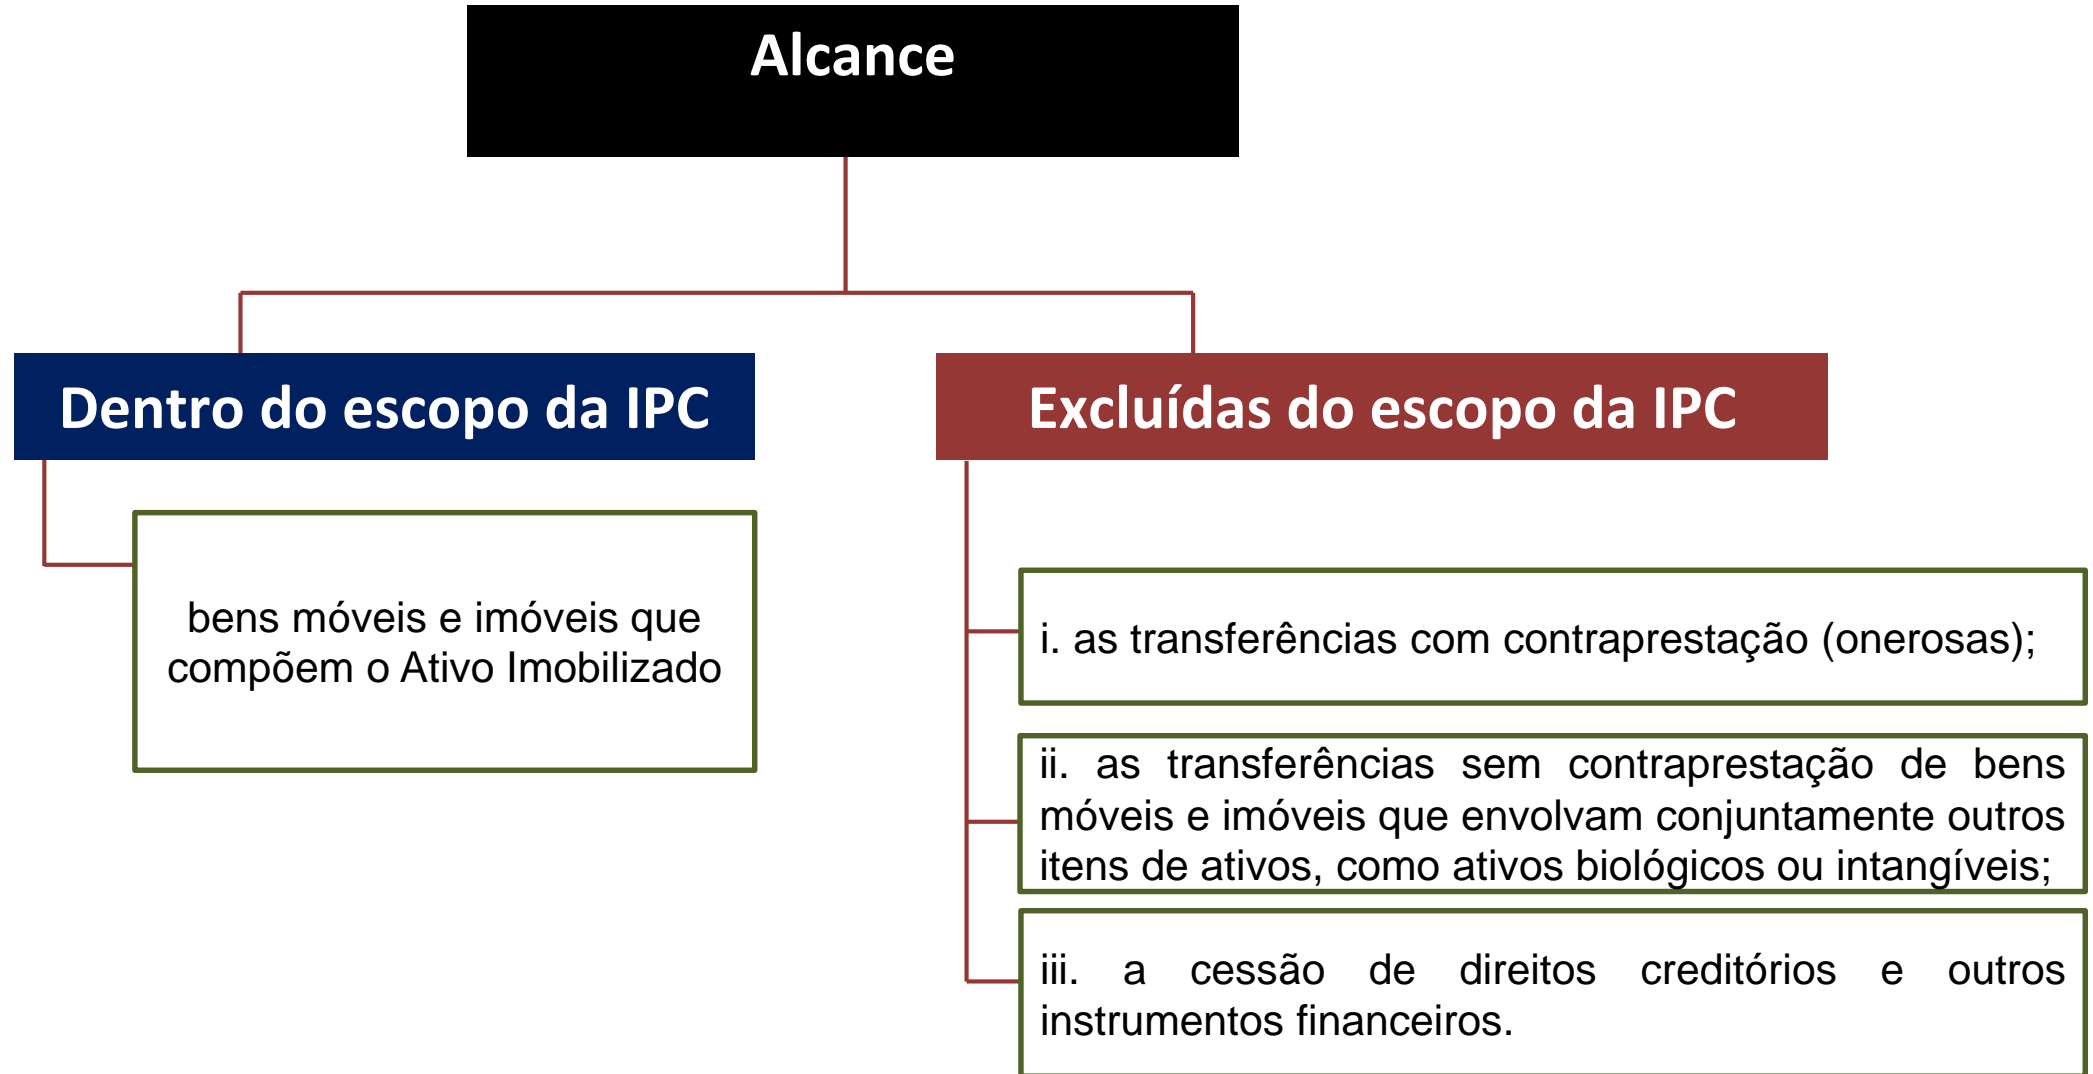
Alcance

Dentro do escopo da IPC

Excluídas do escopo da IPC

bens móveis e imóveis que compõem o Ativo Imobilizado

i. as transferências com contraprestação (onerosas);

ii. as transferências sem contraprestação de bens móveis e imóveis que envolvam conjuntamente outros itens de ativos, como ativos biológicos ou intangíveis;

iii. a cessão de direitos creditórios e outros instrumentos financeiros.